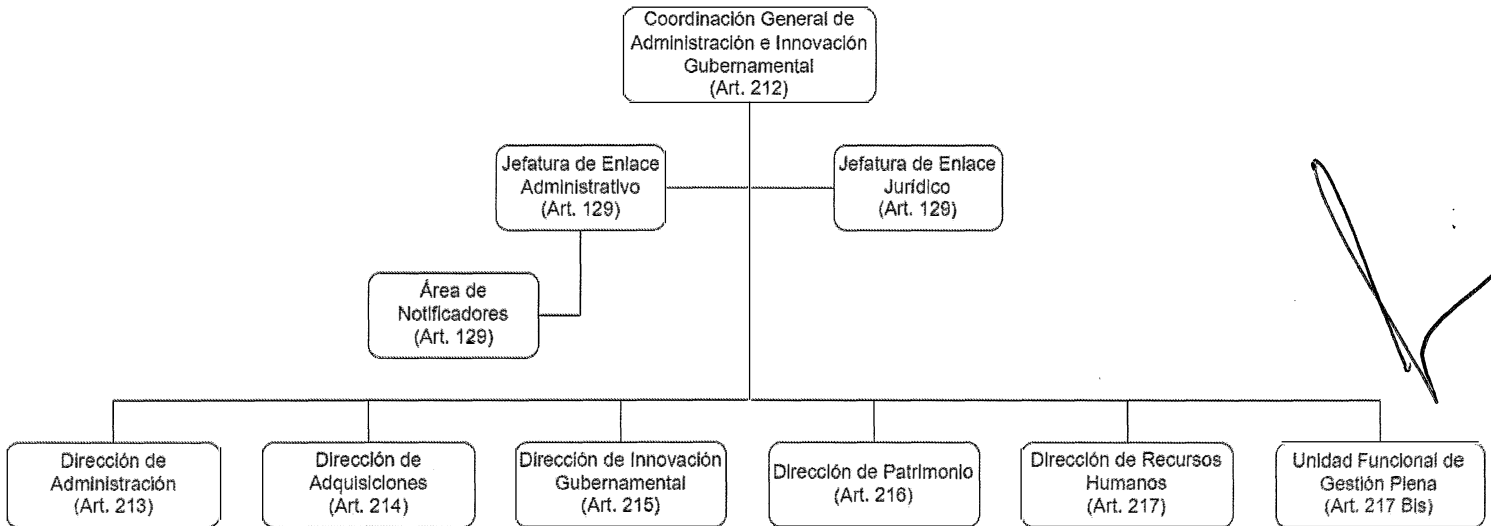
Coordinación General de Administración e Innovación Gubernamental
(Art. 212)

Jefatura de Enlace Administrativo
(Art. 129)

Jefatura de Enlace Jurídico
(Art. 129)

Área de Notificadores
(Art. 129)

Dirección de Administración
(Art. 213)

Dirección de Adquisiciones
(Art. 214)

Dirección de Innovación Gubernamental
(Art. 215)

Dirección de Patrimonio
(Art. 216)

Dirección de Recursos Humanos
(Art. 217)

Unidad Funcional de Gestión Plena
(Art. 217 Bis)